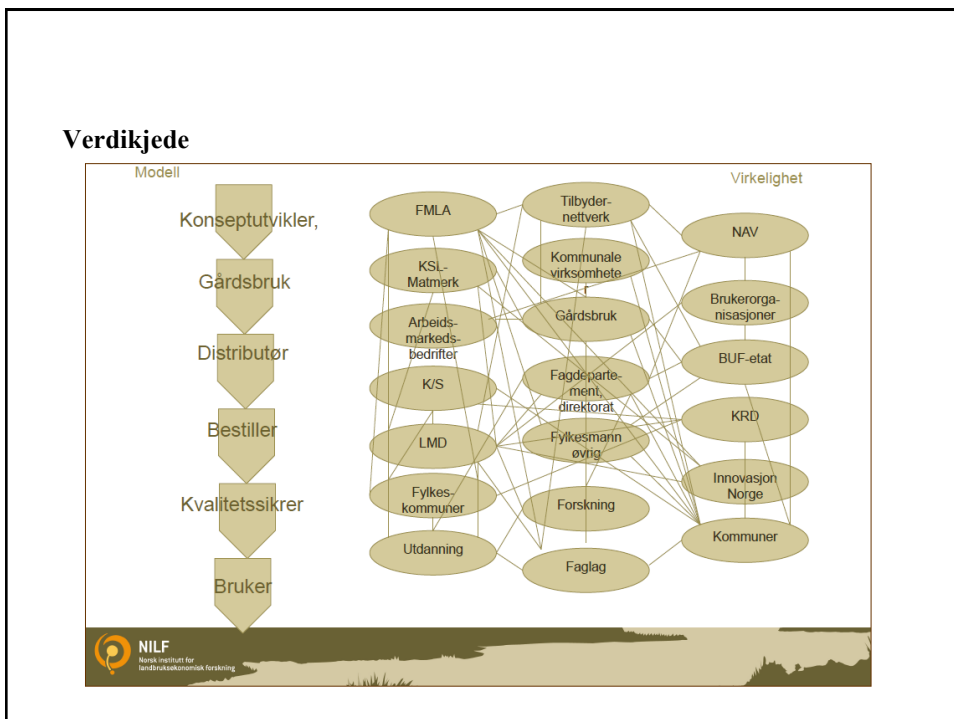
Verdikjede

Modell

Konseptutvikler,

Gårdsbruk

Distributør

Bestiller

Kvalitetssikrer

Bruker

Virkelighet

FMLA

KSL-Matmerk

Arbeidsmarkedsbedrifter

K/S

LMD

Fylkeskommuner

Utdanning

Tilbydernettverk

Kommunale virksomheter

Gårdsbruk

Fagdepartement, direktorat

Fylkesmann øvrig

Forskning

Faglag

NAV

Brukerorganisasjoner

BUF-etat

KRD

Innovasjon Norge

Kommuner

NILF
Norsk institutt for landbruksøkonomisk forskning